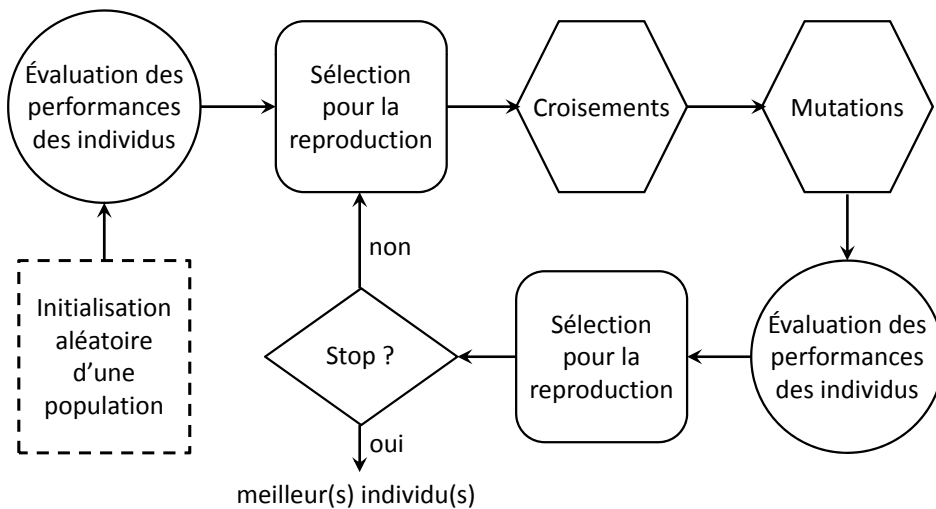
Évaluation des performances des individus

Sélection pour la reproduction

Croisements

Mutations

non

Initialisation aléatoire d'une population

Stop ?

Sélection pour la reproduction

Évaluation des performances des individus

oui

meilleur(s) individu(s)